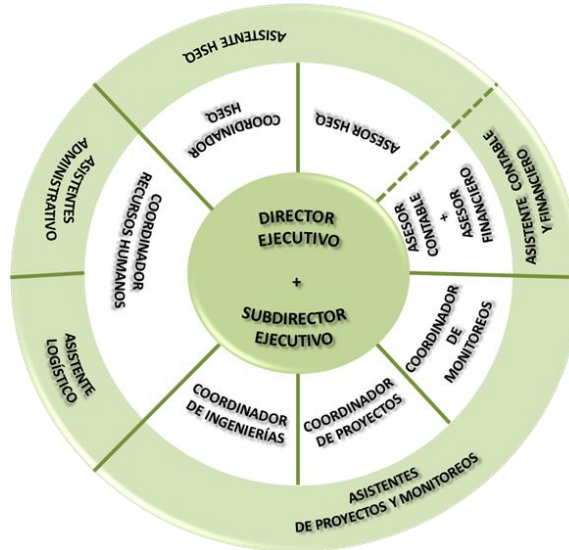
DIRECTOR EJECUTIVO

+

SUBDIRECTOR EJECUTIVO

ASISTENTE HSEQ

COORDINADOR HSEQ

ASESOR HSEQ

ASESOR CONTABLE + ASESOR FINANCIERO

ASISTENTE CONTABLE Y FINANCIERO

COORDINADOR DE MONITOREOS

COORDINADOR DE PROYECTOS

COORDINADOR DE INGENIERÍAS

ASISTENTES DE PROYECTOS Y MONITOREOS

ASISTENTE LOGÍSTICO

COORDINADOR RECURSOS HUMANOS

ASISTENTES ADMINISTRATIVO